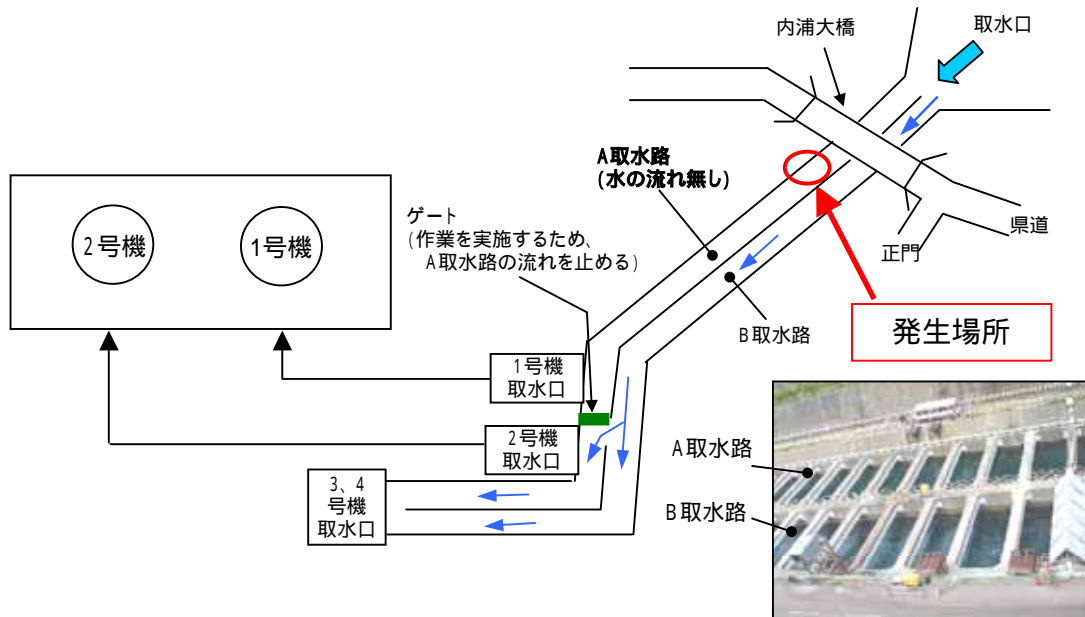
内浦大橋

取水口

A取水路
(水の流れ無し)

ゲート
(作業を実施するため、
A取水路の流れを止める)

2号機

1号機

県道

正門

B取水路

発生場所

1号機
取水口

2号機
取水口

3、4
号機
取水口

A取水路

B取水路